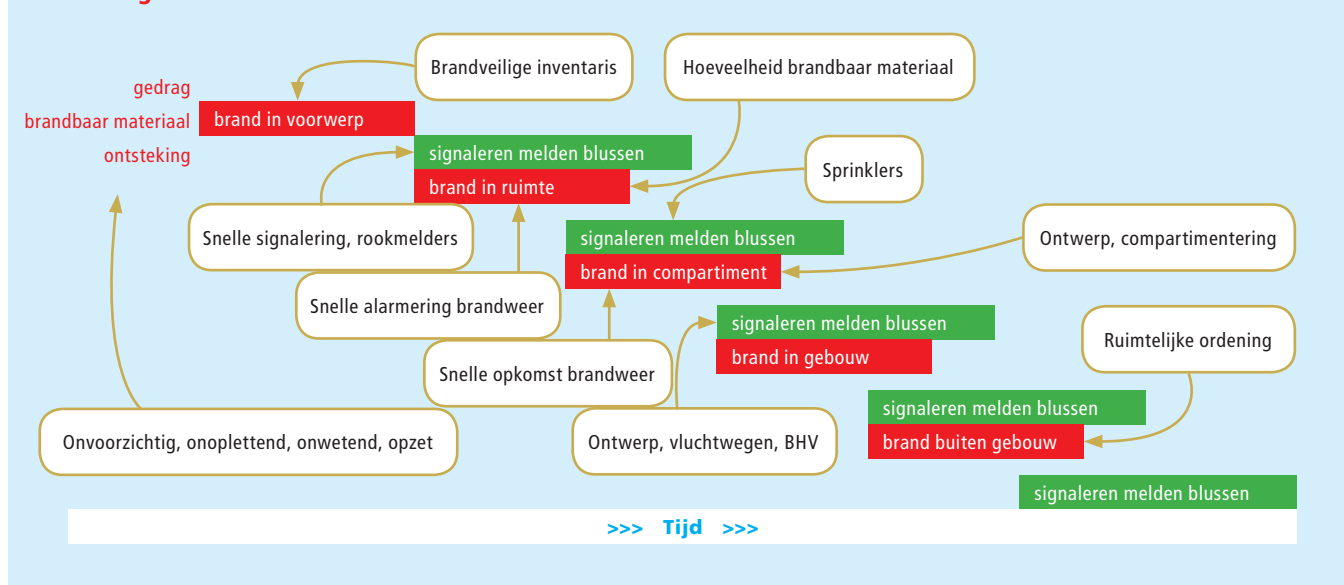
Brandveilige inventaris

Hoeveelheid brandbaar materiaal

gedrag
brandbaar materiaal
ontsteking

brand in voorwerp

signaleren melden blussen
brand in ruimte

Sprinklers

Snelle signalering, rookmelders

signaleren melden blussen
brand in compartiment

Ontwerp, compartimentering

Snelle alarmering brandweer

signaleren melden blussen
brand in gebouw

Ruimtelijke ordening

Snelle opkomst brandweer

signaleren melden blussen
brand buiten gebouw

Onvoorzichtig, onoplettend, onwetend, opzet

Ontwerp, vluchtwegen, BHV

signaleren melden blussen

>>> Tijd >>>